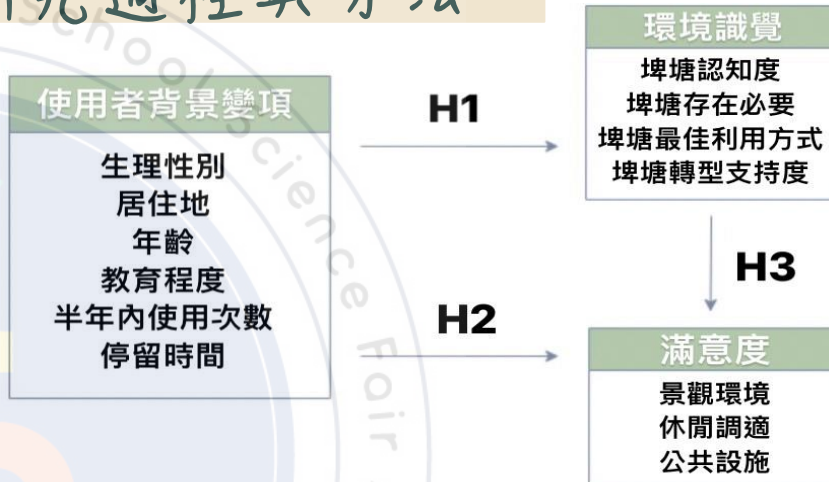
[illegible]究過程與方法

使用者背景變項
生理性別
居住地
年齡
教育程度
半年內使用次數
停留時間

H1

H2

環境識覺
埤塘認知度
埤塘存在必要
埤塘最佳利用方式
埤塘轉型支持度

H3

滿意度
景觀環境
休閒調適
公共設施

School Science Fair